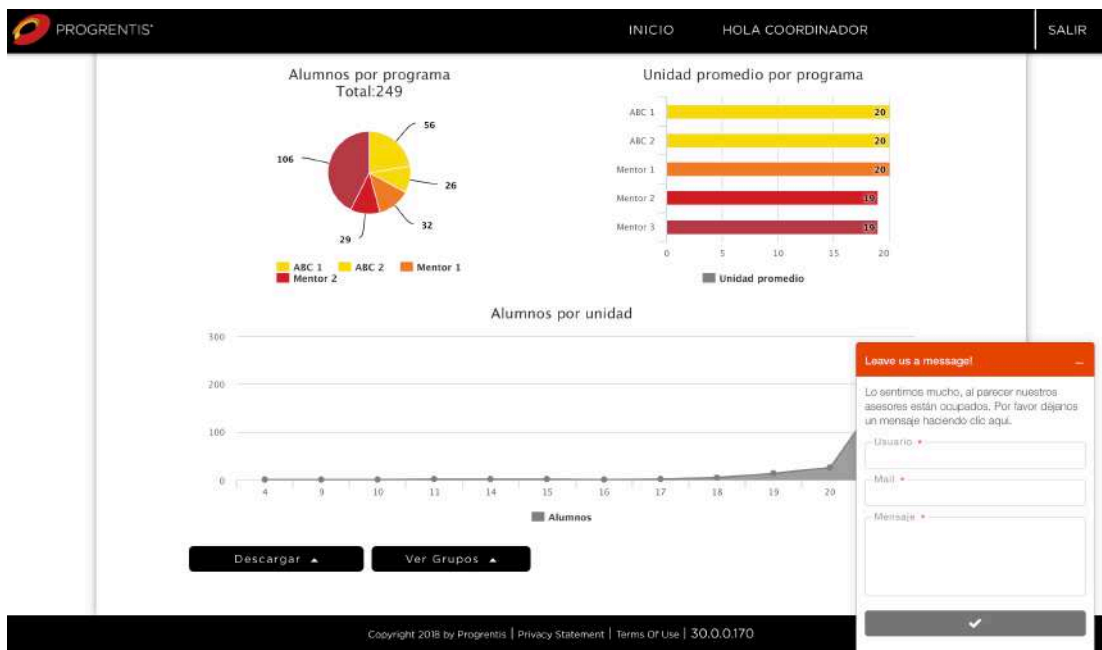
PROGRENTIS

INICIO HOLA COORDINADOR SALIR

Alumnos por programa
Total:249

56
106
26
32
29

ABC 1 ABC 2 Mentor 1
Mentor 2

Unidad promedio por programa

ABC 1 20
ABC 2 20
Mentor 1 20
Mentor 2 19
Mentor 3 19

0 5 10 15 20

Unidad promedio

Alumnos por unidad

300
200
100
0

4 9 10 11 14 15 16 17 18 19 20

Alumnos

Descargar ▲ Ver Grupos ▲

Leave us a message! _

Lo sentimos mucho, al parecer nuestros asesores están ocupados. Por favor déjanos un mensaje haciendo clic aquí.

Usuario *
Mail *
Mensaje *

✔

Copyright 2018 by Progrentis | Privacy Statement | Terms Of Use | 30.0.0.170